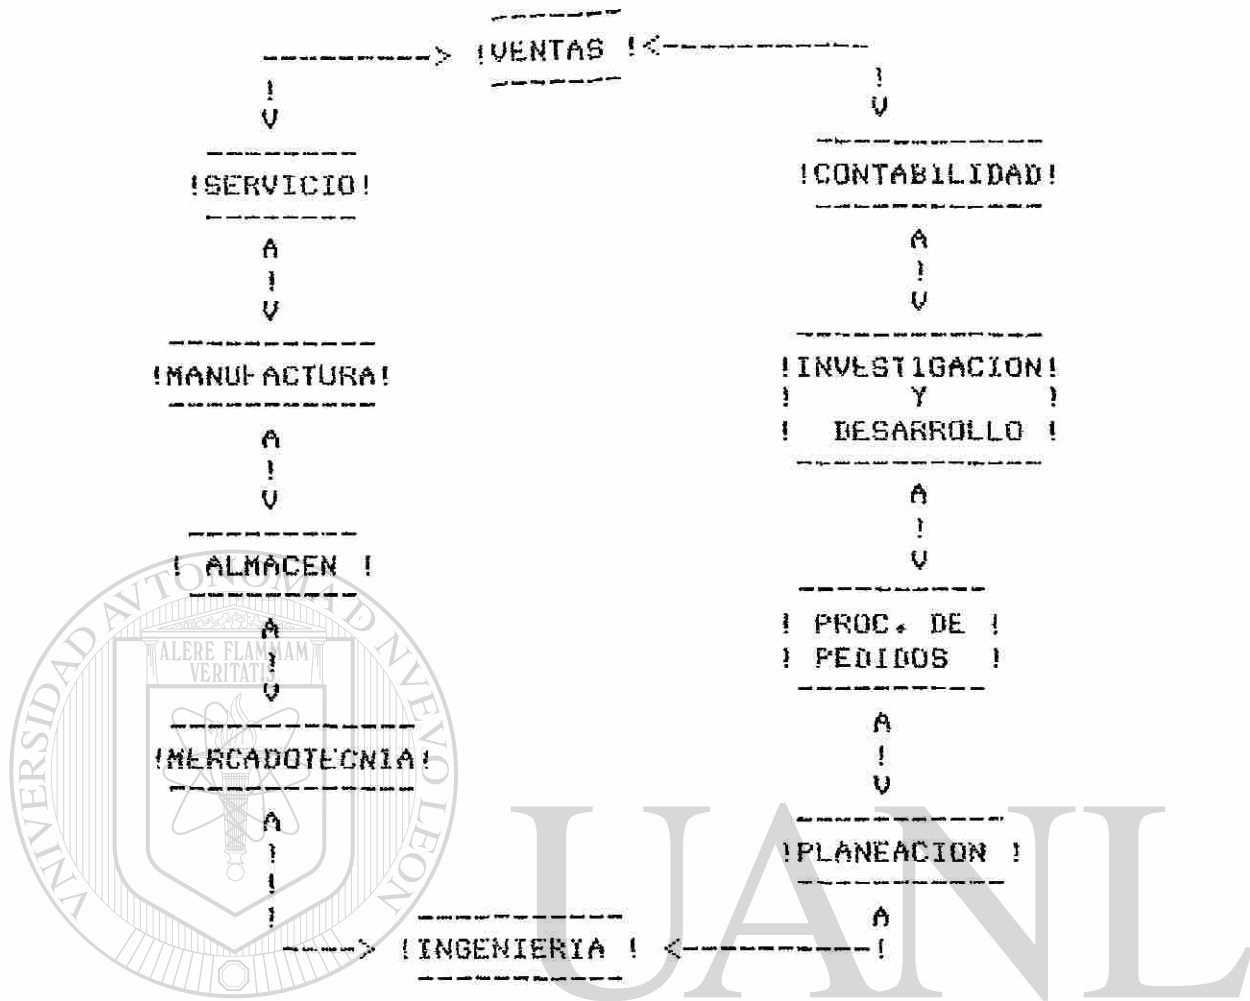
VENTAS

SERVICIO

MANUFACTURA

ALMACEN

MERCADOTECNIA

INGENIERIA

CONTABILIDAD

INVESTIGACION Y DESARROLLO

PROC. DE PEDIDOS

PLANEACION

UNIVERSIDAD AUTÓNOMA DE NUEVO LEÓN

ALERE FLAMMAM VERITATIS

UANL